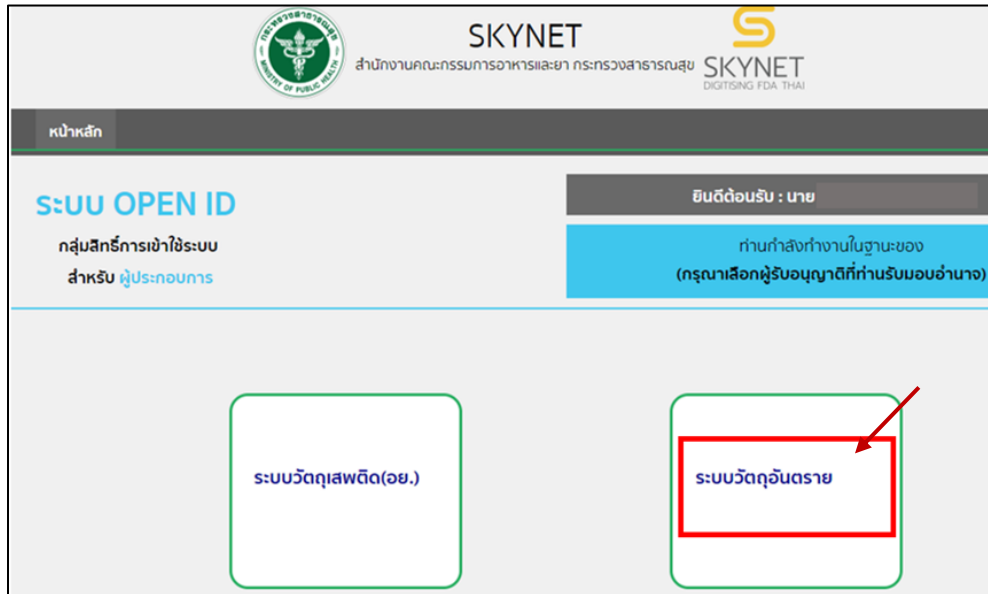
กระทรวงสาธารณสุข
MINISTRY OF PUBLIC HEALTH

SKYNET
สำนักงานคณะกรรมการอาหารและยา กระทรวงสาธารณสุข

SKYNET
DIGITISING FDA THAI

หน้าหลัก

ระบบ OPEN ID
กลุ่มสิทธิ์การเข้าใช้ระบบ
สำหรับ ผู้ประกอบการ

ยินดีต้อนรับ : นาย

ท่านกำลังทำงานในฐานะของ
(กรุณาเลือกผู้รับอนุญาติที่ท่านรับมอบอำนาจ)

ระบบวัตถุเสพติด(อย.)

ระบบวัตถุอันตราย